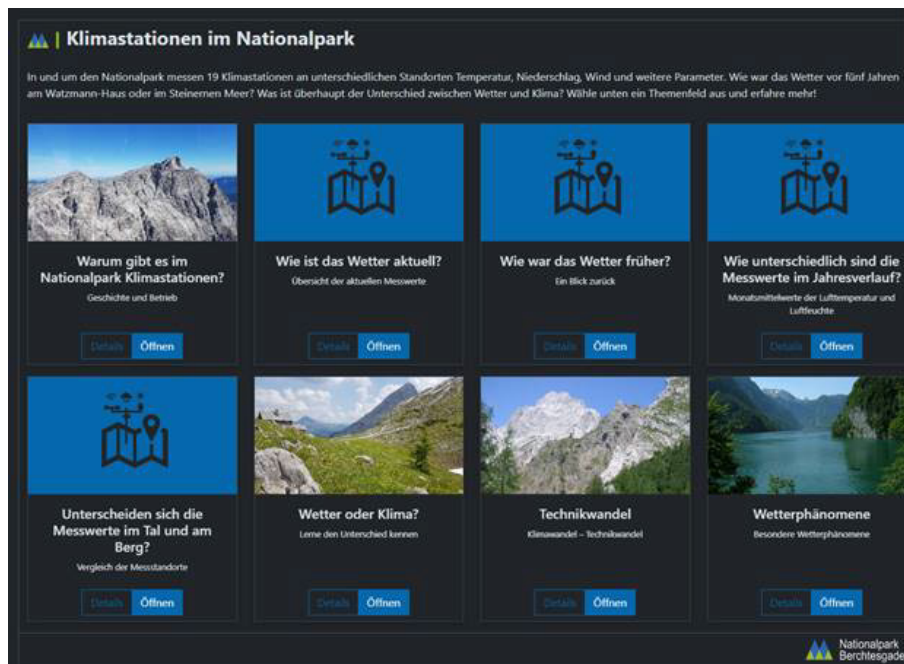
| Klimastationen im Nationalpark

In und um den Nationalpark messen 19 Klimastationen an unterschiedlichen Standorten Temperatur, Niederschlag, Wind und weitere Parameter. Wie war das Wetter vor fünf Jahren am Watzmann-Haus oder im Steinernen Meer? Was ist überhaupt der Unterschied zwischen Wetter und Klima? Wähle unten ein Themenfeld aus und erfahre mehr!

Warum gibt es im Nationalpark Klimastationen?
Geschichte und Betrieb
Details Öffnen

Wie ist das Wetter aktuell?
Übersicht der aktuellen Messwerte
Details Öffnen

Wie war das Wetter früher?
Ein Blick zurück
Details Öffnen

Wie unterschiedlich sind die Messwerte im Jahresverlauf?
Monatsmittelwerte der Lufttemperatur und Luftfeuchte
Details Öffnen

Unterscheiden sich die Messwerte im Tal und am Berg?
Vergleich der Messstandorte
Details Öffnen

Wetter oder Klima?
Lerne den Unterschied kennen
Details Öffnen

Technikwandel
Klimawandel – Technikwandel
Details Öffnen

Wetterphänomene
Besondere Wetterphänomene
Details Öffnen

Nationalpark Berchtesgade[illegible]